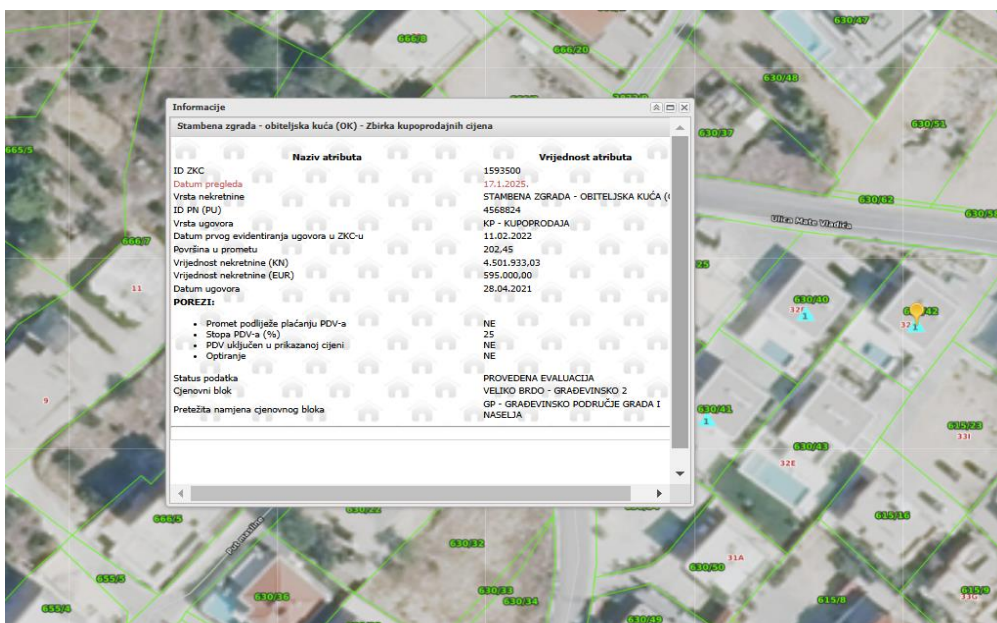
Informacije

Stambena zgrada - obiteljska kuća (OK) - Zbirka kupoprodajnih cijena

| Naziv atributa | Vrijednost atributa |
|---|---|
| ID ZKC | 1593500 |
| Datum pregleda | 17.1.2025. |
| Vrsta nekretnine | STAMBENA ZGRADA - OBITELJSKA KUĆA (( |
| ID PN (PU) | 4568824 |
| Vrsta ugovora | KP - KUPOPRODAJA |
| Datum prvog evidentiranja ugovora u ZKC-u | 11.02.2022 |
| Površina u prometu | 202,45 |
| Vrijednost nekretnine (KN) | 4.501.933,03 |
| Vrijednost nekretnine (EUR) | 595.000,00 |
| Datum ugovora | 28.04.2021 |
| POREZI: | |
| • Promet podliježe plaćanju PDV-a | NE |
| • Stopa PDV-a (%) | 25 |
| • PDV uključen u prikazanoj cijeni | NE |
| • Optiranje | NE |
| Status podatka | PROVEDENA EVALUACIJA |
| Cjenovni blok | VELIKO BRDO - GRAĐEVINSKO 2 |
| Pretežita namjena cjenovnog bloka | GP - GRAĐEVINSKO PODRUČJE GRADA I NASELJA |

666/8
666/20
630/47
630/48
630/37
630/51
665/5
630/62
630/5
Ulica Mate Vladića
666/7
25
630/40
32
630/42
32
1
11
9
630/41
1
615/23
33I
630/43
32E
666/5
630/22
615/16
Put mašline
630/32
31A
630/50
655/5
655/4
630/36
630/33
630/34
630/49
615/8
615/9
33G